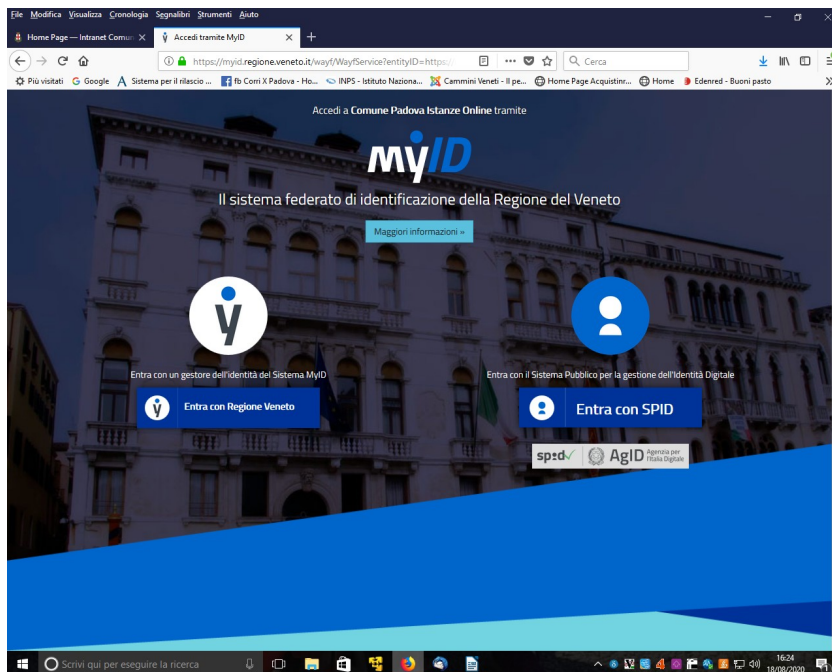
File Modifica Visualizza Cronologia Segnalibri Strumenti Aiuto

Home Page — Intranet Comun ×
Accedi tramite MyID ×
+

https://myid.regione.veneto.it/wayf/WayfService?entityID=https://
Cerca

Più visitati
Google
Sistema per il rilascio ...
fb Corri X Padova - Ho...
INPS - Istituto Naziona...
Cammini Veneti - Il pe...
Home Page Acquistinr...
Home
Edenred - Buoni pasto

Accedi a Comune Padova Istanze Online tramite

MyID

Il sistema federato di identificazione della Regione del Veneto

Maggiori informazioni »

Entra con un gestore dell'identità del Sistema MyID

Entra con Regione Veneto

Entra con il Sistema Pubblico per la gestione dell'Identità Digitale

Entra con SPID

spid AgID Agenzia per l'Italia Digitale

Scrivi qui per eseguire la ricerca

16:24
18/08/2020